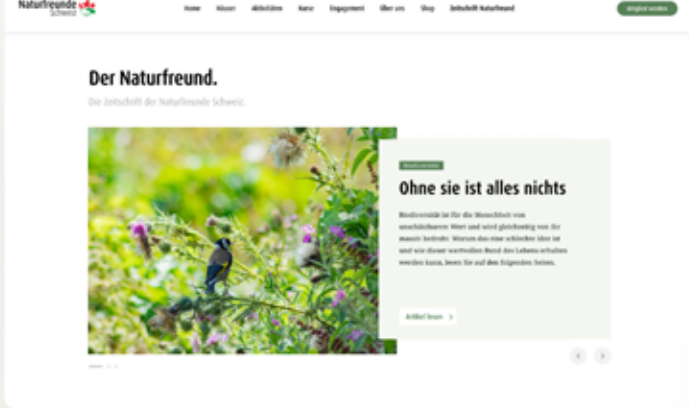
Naturfreunde Schweiz

Home Häuser Aktivitäten Kurse Engagement Über uns Shop Zeitschrift Naturfreund

Mitglied werden

Der Naturfreund.

Die Zeitschrift der Naturfreunde Schweiz.

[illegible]

Ohne sie ist alles nichts

Biodiversität ist für die Menschheit von unschätzbarem Wert und wird gleichzeitig von ihr massiv bedroht. Warum das eine schlechte Idee ist und wie dieser wertvollen Bund des Lebens erhalten werden kann, lesen Sie auf den folgenden Seiten.

Artikel lesen